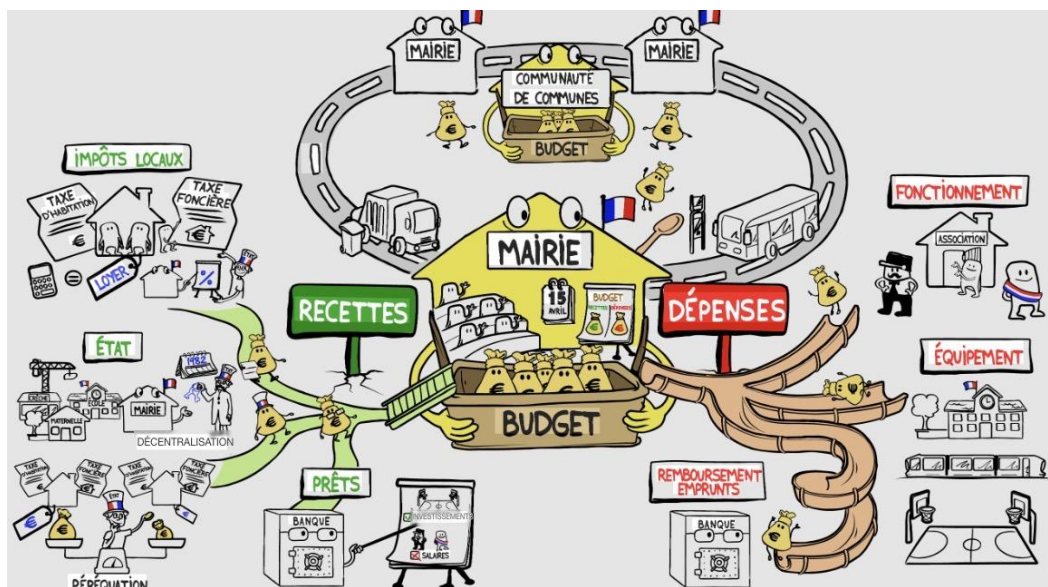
MAIRIE
MAIRIE
COMMUNAUTÉ DE COMMUNES
BUDGET
IMPÔTS LOCAUX
TAXE D'HABITATION
TAXE FONCIÈRE
LOYER
FONCTIONNEMENT
ASSOCIATION
MAIRIE
15 AVRIL
BUDGET
RECETTES
DÉPENSES
ÉTAT
1982
CRÈCHE
ÉCOLE
MAIRIE
MATERNELLE
DÉCENTRALISATION
BUDGET
ÉQUIPEMENT
TAXE
TAXE
TAXE
TAXE
ÉTAT
PRÊTS
BANQUE
INVESTISSEMENT
SALAIRES
REMBOURSEMENT EMPRUNTS
BANQUE
PÉRÉQUATION